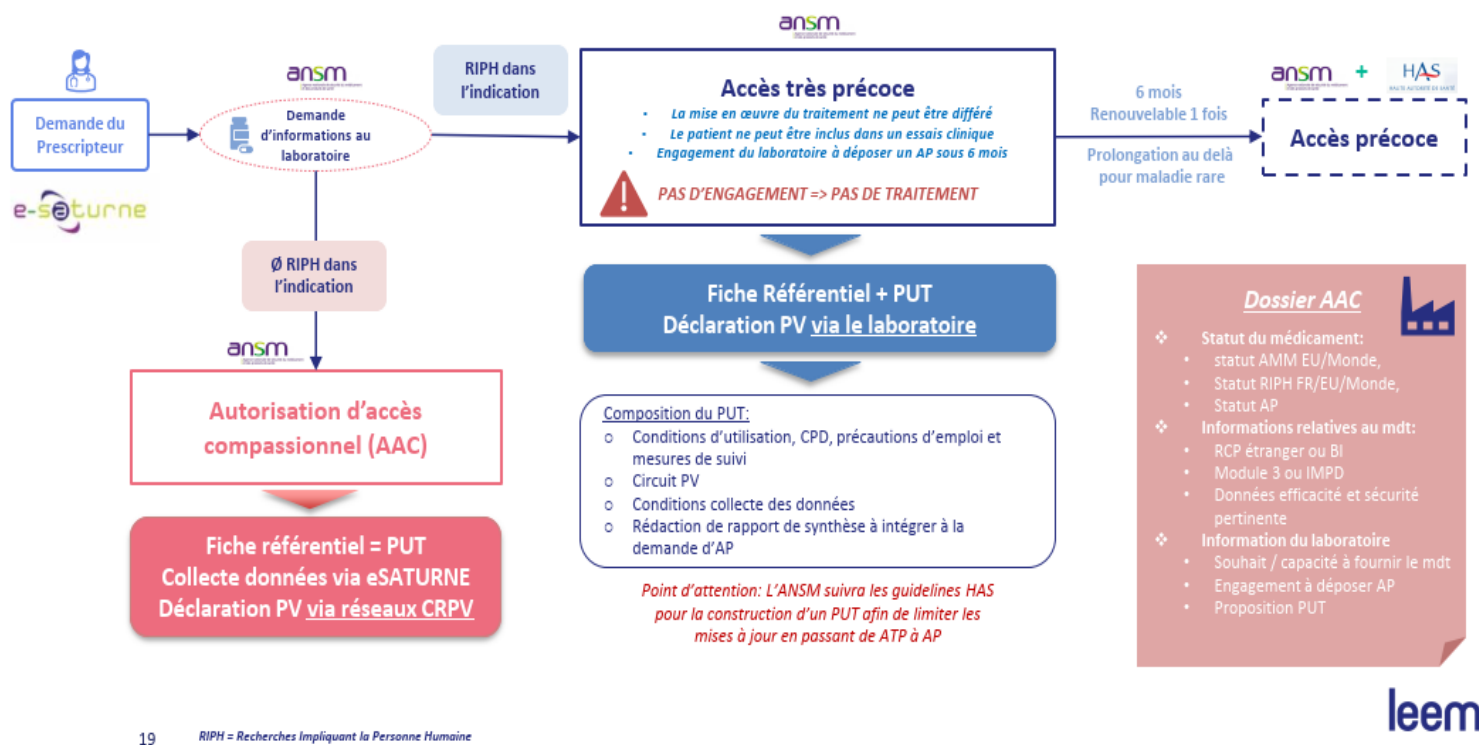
ansm

Demande du Prescripteur

e-saturne

ansm

Demande d'informations au laboratoire

RIPH dans l'indication

Ø RIPH dans l'indication

ansm

Autorisation d'accès compassionnel (AAC)

Fiche référentiel = PUT
Collecte données via eSATURNE
Déclaration PV via réseaux CRPV

ansm

Accès très précoce

• La mise en œuvre du traitement ne peut être différé
• Le patient ne peut être inclus dans un essais clinique
• Engagement du laboratoire à déposer un AP sous 6 mois

PAS D'ENGAGEMENT => PAS DE TRAITEMENT

Fiche Référentiel + PUT
Déclaration PV via le laboratoire

Composition du PUT:
o Conditions d'utilisation, CPD, précautions d'emploi et mesures de suivi
o Circuit PV
o Conditions collecte des données
o Rédaction de rapport de synthèse à intégrer à la demande d'AP

Point d'attention: L'ANSM suivra les guidelines HAS pour la construction d'un PUT afin de limiter les mises à jour en passant de ATP à AP

6 mois
Renouvelable 1 fois

Prolongation au delà pour maladie rare

ansm + HAS

Accès précoce

Dossier AAC

❖ Statut du médicament:
• statut AMM EU/Monde,
• Statut RIPH FR/EU/Monde,
• Statut AP
❖ Informations relatives au mdt:
• RCP étranger ou BI
• Module 3 ou IMPD
• Données efficacité et sécurité pertinente
❖ Information du laboratoire
• Souhait / capacité à fournir le mdt
• Engagement à déposer AP
• Proposition PUT

19 RIPH = Recherches Impliquant la Personne Humaine

leem